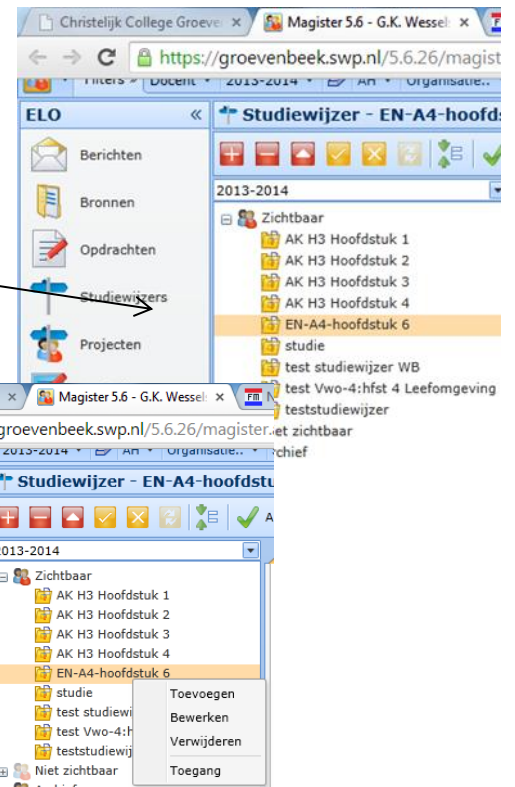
Christelijk College Groeve ×
Magister 5.6 - G.K. Wessel ×
← → C https://groevenbeek.swp.nl/5.6.26/magist
Filters ▾ Docent ▾ 2013-2014 ▾ AH ▾ Organisatie.. ▾
ELO «
Berichten
Bronnen
Opdrachten
Studiewijzers
Projecten
Studiewijzer - EN-A4-hoofds
2013-2014
Zichtbaar
AK H3 Hoofdstuk 1
AK H3 Hoofdstuk 2
AK H3 Hoofdstuk 3
AK H3 Hoofdstuk 4
EN-A4-hoofdstuk 6
studie
test studiewijzer WB
test Vwo-4:hfst 4 Leefomgeving
teststudiewijzer
et zichtbaar
chief

× Magister 5.6 - G.K. Wessel ×
groevenbeek.swp.nl/5.6.26/magister
2013-2014 ▾ AH ▾ Organisatie.. ▾
Studiewijzer - EN-A4-hoofdstu
2013-2014
Zichtbaar
AK H3 Hoofdstuk 1
AK H3 Hoofdstuk 2
AK H3 Hoofdstuk 3
AK H3 Hoofdstuk 4
EN-A4-hoofdstuk 6
studie
test studiewi
test Vwo-4:h
teststudiewij
Niet zichtbaar
Toevoegen
Bewerken
Verwijderen
Toegang